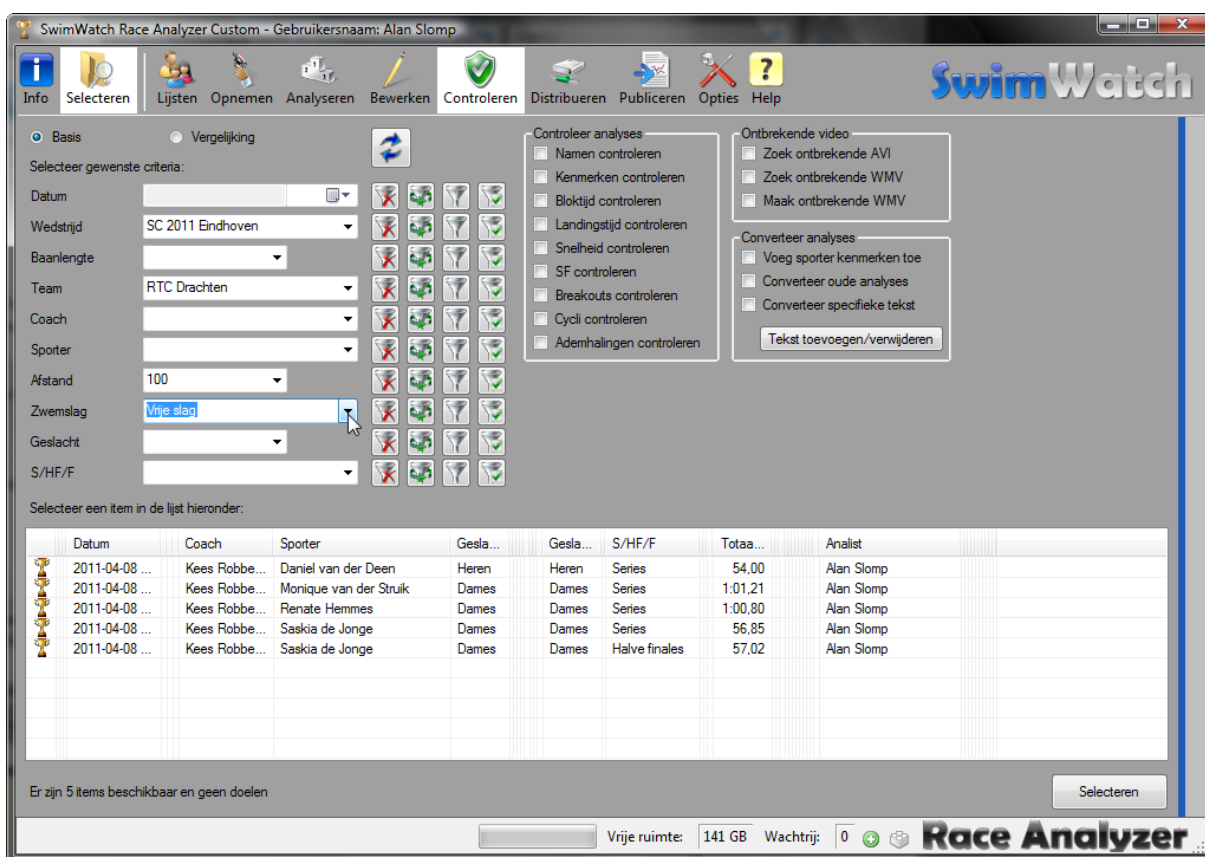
SwimWatch Race Analyzer Custom - Gebruikersnaam: Alan Slomp

Info Selecteren Lijsten Opnemen Analyseren Bewerken Controleren Distribueren Publiceren Opties Help

SwimWatch

Basis Vergelijking

Selecteer gewenste criteria:

Datum
Wedstrijd SC 2011 Eindhoven
Baanlengte
Team RTC Drachten
Coach
Sporter
Afstand 100
Zwemslag Vrije slag
Geslacht
S/HF/F

Controleer analyses
Namen controleren
Kenmerken controleren
Bloktijd controleren
Landingstijd controleren
Snelheid controleren
SF controleren
Breakouts controleren
Cycli controleren
Ademhalingen controleren

Ontbrekende video
Zoek ontbrekende AVI
Zoek ontbrekende WMV
Maak ontbrekende WMV

Converteer analyses
Voeg sporter kenmerken toe
Converteer oude analyses
Converteer specifieke tekst
Tekst toevoegen/verwijderen

Selecteer een item in de lijst hieronder:

| Datum | Coach | Sporter | Gesla... | Gesla... | S/HF/F | Totaa... | Analist |
|---|---|---|---|---|---|---|---|
| 2011-04-08 ... | Kees Robbe... | Daniel van der Deen | Heren | Heren | Series | 54,00 | Alan Slomp |
| 2011-04-08 ... | Kees Robbe... | Monique van der Struik | Dames | Dames | Series | 1:01,21 | Alan Slomp |
| 2011-04-08 ... | Kees Robbe... | Renate Hemmes | Dames | Dames | Series | 1:00,80 | Alan Slomp |
| 2011-04-08 ... | Kees Robbe... | Saskia de Jonge | Dames | Dames | Series | 56,85 | Alan Slomp |
| 2011-04-08 ... | Kees Robbe... | Saskia de Jonge | Dames | Dames | Halve finales | 57,02 | Alan Slomp |

Er zijn 5 items beschikbaar en geen doelen

Selecteren

Vrije ruimte: 141 GB Wachtrij: 0

Race Analyzer